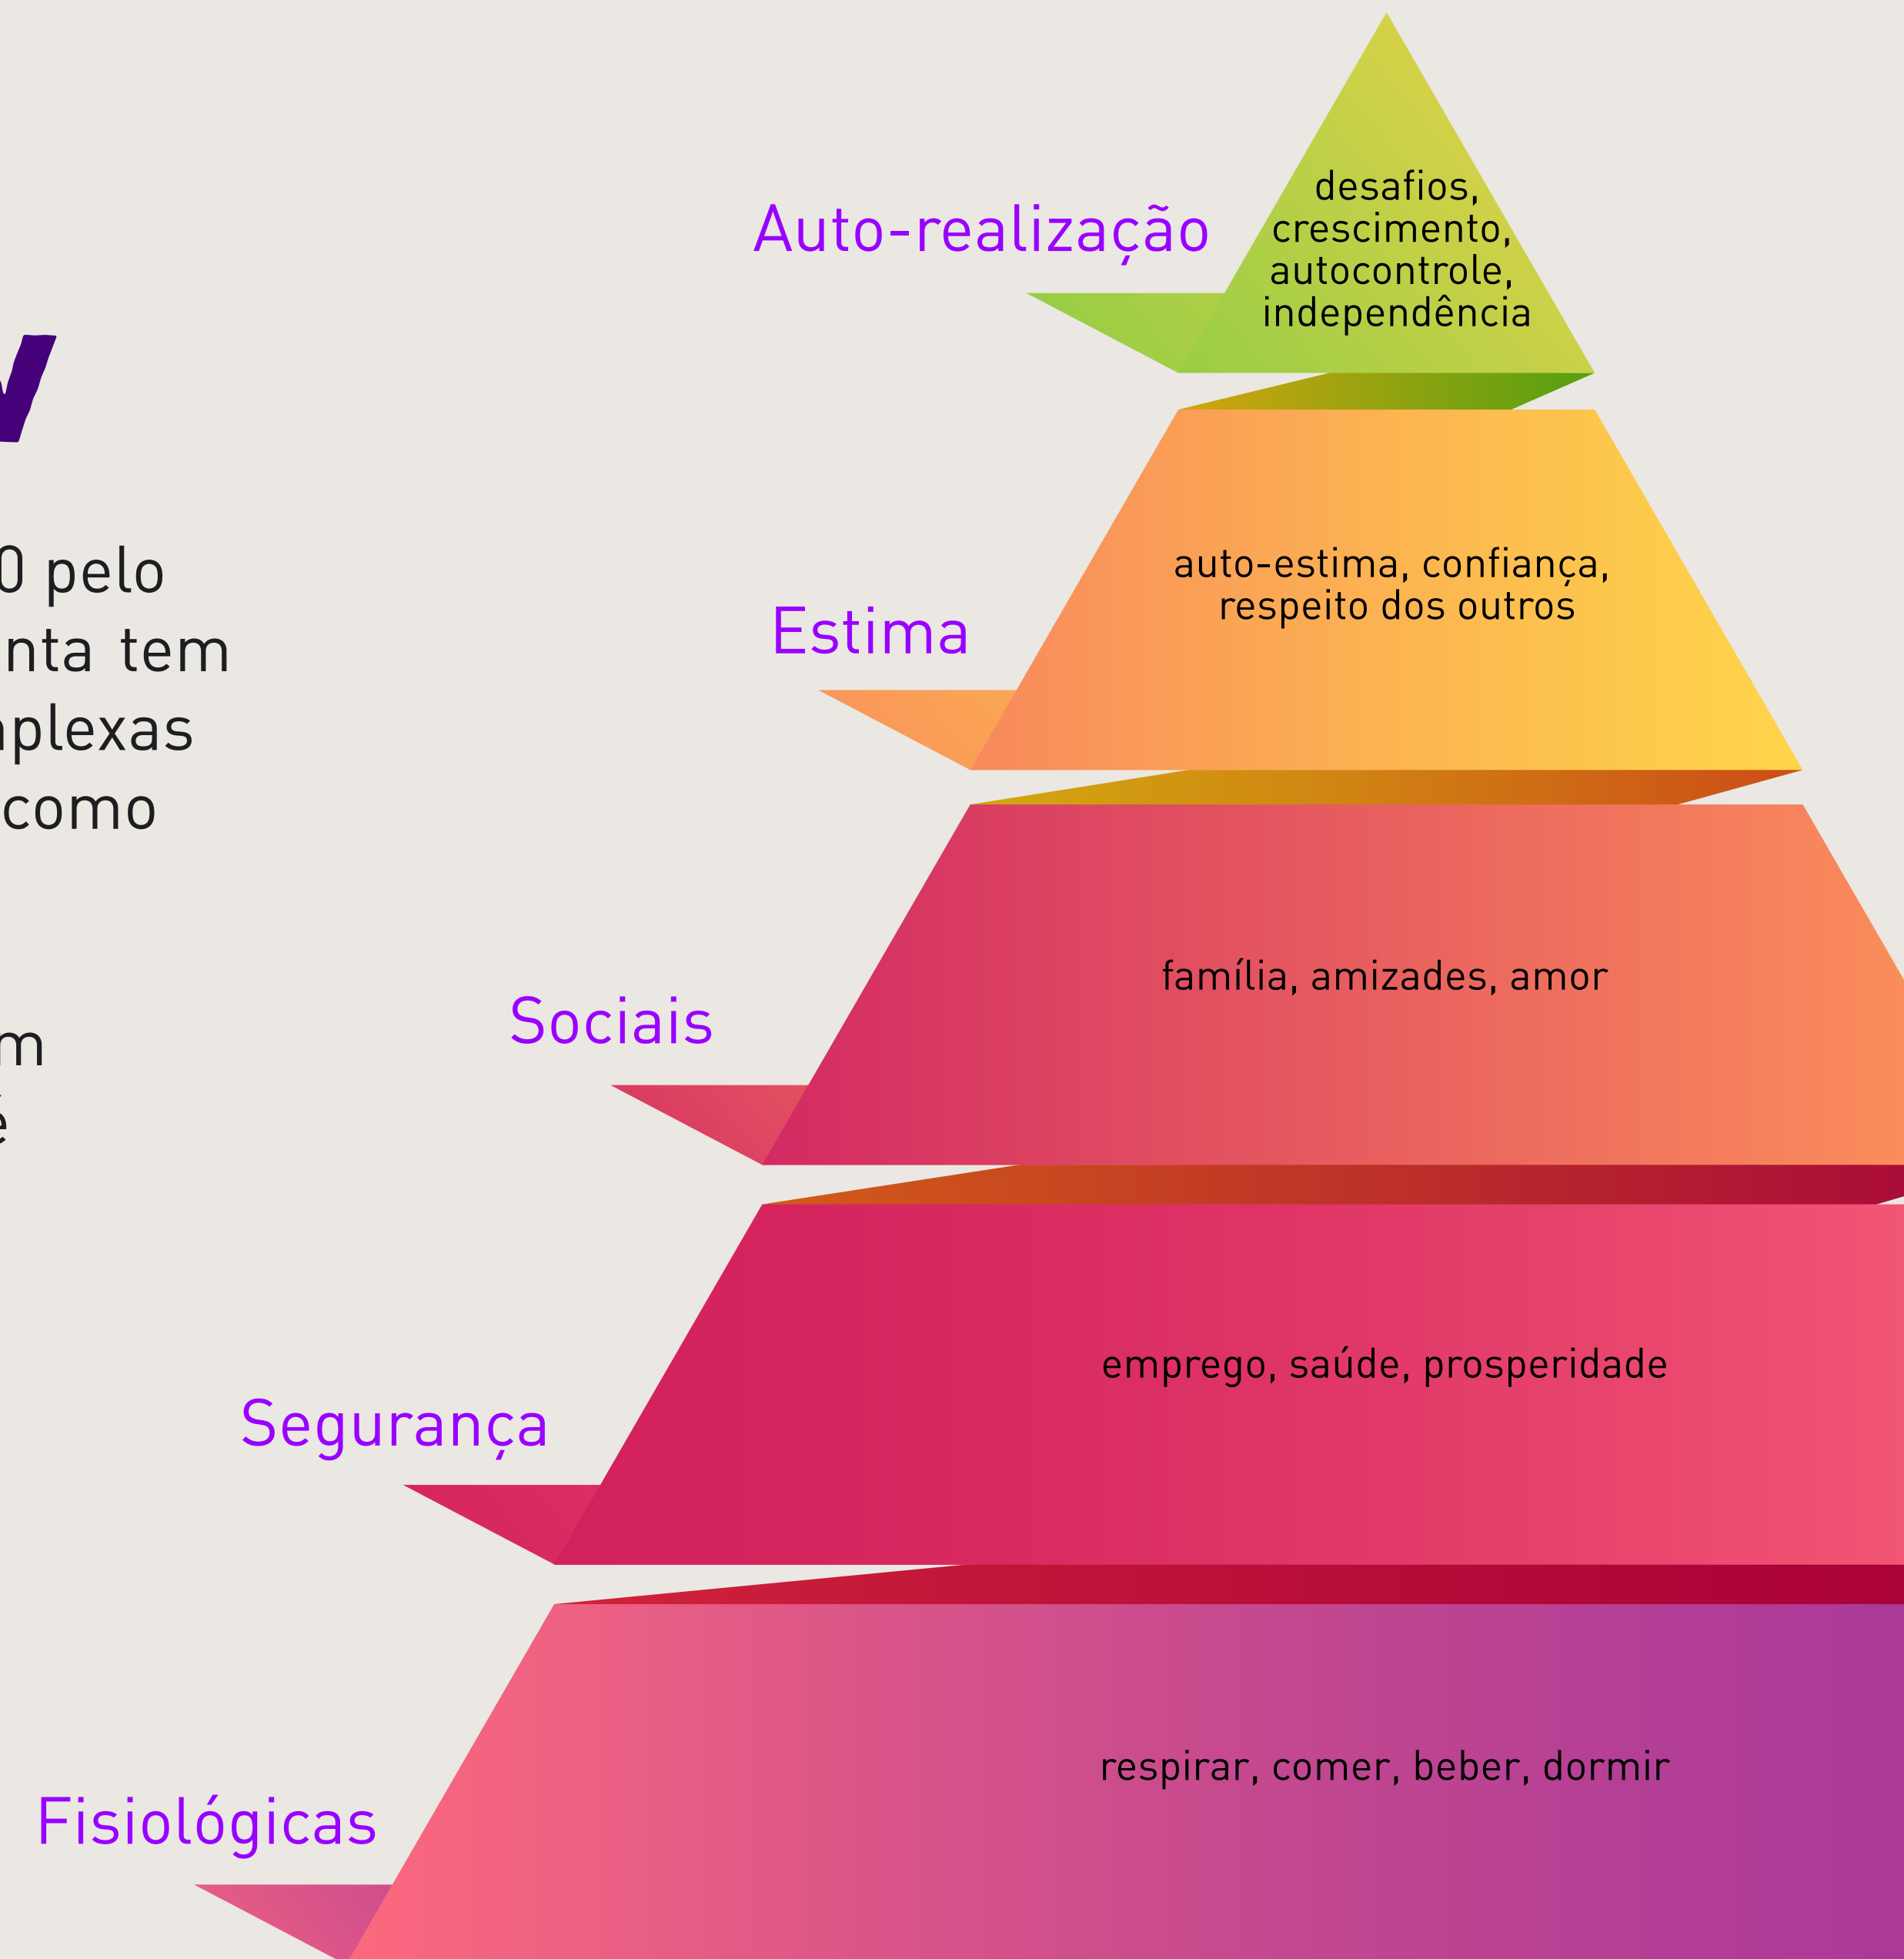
0 pelo
nta tem
plexas
como

m
é

Auto-realização
desafios, crescimento, autocontrole, independência

Estima
auto-estima, confiança, respeito dos outros

Sociais
família, amizades, amor

Segurança
emprego, saúde, prosperidade

Fisiológicas
respirar, comer, beber, dormir